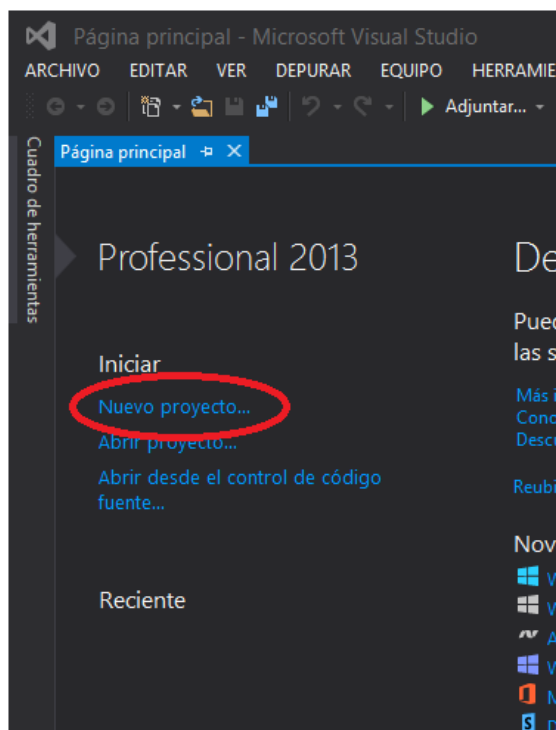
Página principal - Microsoft Visual Studio

ARCHIVO EDITAR VER DEPURAR EQUIPO HERRAMIE

Adjuntar...

Cuadro de herramientas

Página principal

Professional 2013

De

Pued
las s

Iniciar

Nuevo proyecto...
Abrir proyecto...
Abrir desde el control de código fuente...

Más i
Cono
Desc

Reubi

Nov

Reciente

W
W
A
W
N
D